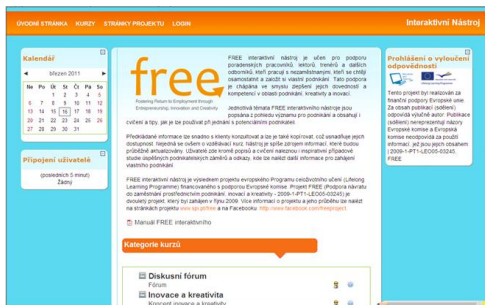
ÚVODNÍ STRANKA KURZY STRÁNKY PROJEKTU LOGIN

Interaktivní Nástroj

Kalendář

◀ březen 2011 ▶

| Ne | Po | Út | St | Čt | Pá | So |
|---|---|---|---|---|---|---|
| | | 1 | 2 | 3 | 4 | 5 |
| 6 | 7 | 8 | 9 | 10 | 11 | 12 |
| 13 | 14 | 15 | 16 | 17 | 18 | 19 |
| 20 | 21 | 22 | 23 | 24 | 25 | 26 |
| 27 | 28 | 29 | 30 | 31 | | |

Připojení uživatelé

(posledních 5 minut)
Žádný

free
Fostering Return to Employment through Entrepreneurship, Innovation and Creativity

FREE interaktivní nástroj je určen pro podporu poradenských pracovníků, lektorů, trenérů a dalších odborníků, kteří pracují s nezaměstnanými, kteří se chtějí osamostatnit a začít si vlastní podnikání. Tato podpora je chápána ve smyslu zlepšení jejich dovedností a kompetencí v oblasti podnikání, kreativity a inovací.

Jednotlivá témata FREE interaktivního nástroje jsou popsána z pohledu významu pro podnikání a obsahují i cvičení a tipy, jak je lze používat při jednání s potencionální podnikateli.

Předkládané informace lze snadno s klienty konzultovat a lze je také kopírovat, což usnadňuje jejich dostupnost. Nejedná se ovšem o vzdělávací kurz. Nástroj je spíše zdrojem informací. Které budou průběžně aktualizovány. Uživatelé zde kromě popisů a cvičení naleznou i inspirativní případové studie úspěšných podnikatelských záměrů a odkazy, kde lze nalézt další informace pro zahájení vlastního podnikání.

FREE interaktivní nástroj je výsledkem projektu evropského Programu celoživotního učení (Lifelong Learning Programme) financovaného s podporou Evropské komise. Projekt FREE (Podpora návratu do zaměstnání prostřednictvím podnikání, inovací a kreativity - 2009-1-PT1-LEO05-03245) je dvouletý projekt, který byl zahájen v říjnu 2009. Více informací o projektu a jeho průběhu lze nalézt na stránkách projektu www.spi.pt/free a na Facebooku: http://www.facebook.com/freeproject.

Manuál FREE interaktivního

Kategorie kurzů

Diskusní fórum
Inovace a kreativita
Koncept inovace a kreativity

Prohlášení o vyloučení odpovědnosti

Tento projekt byl realizován za finanční podpory Evropské unie. Za obsah publikací (sdělení) odpovídá výhradně autor. Publikace (sdělení) nereprezentují názory Evropské komise a Evropská komise neodpovídá za použití informací, jež jsou jejich obsahem - 2009-1-PT1-LEO05-03245. FREE